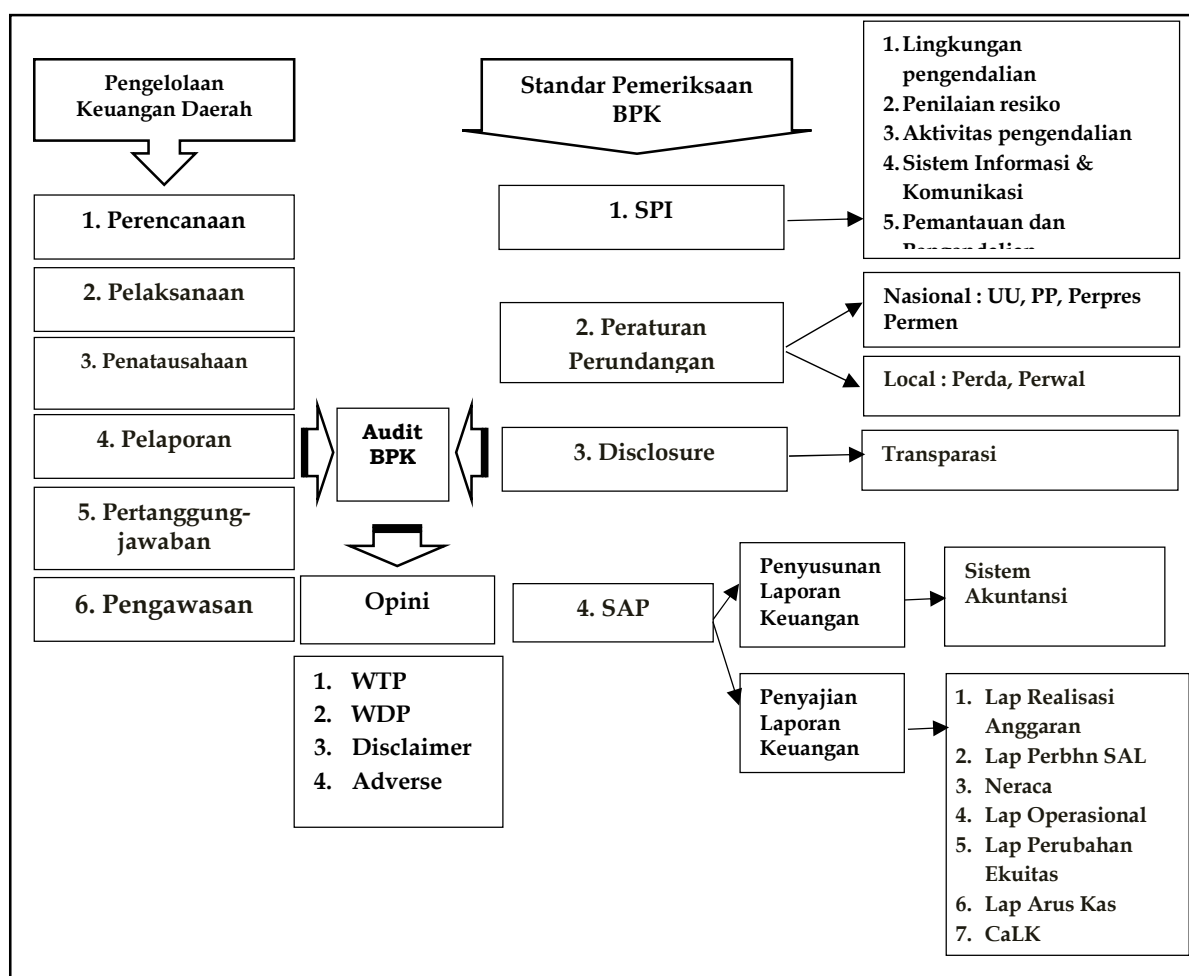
Pengelolaan Keuangan Daerah

1. Perencanaan

2. Pelaksanaan

3. Penatausahaan

4. Pelaporan

5. Pertanggungjawaban

6. Pengawasan

Audit BPK

Opini

1. WTP
2. WDP
3. Disclaimer
4. Adverse

Standar Pemeriksaan BPK

1. SPI

1. Lingkungan pengendalian
2. Penilaian resiko
3. Aktivitas pengendalian
4. Sistem Informasi & Komunikasi
5. Pemantauan dan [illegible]

2. Peraturan Perundangan

Nasional : UU, PP, Perpres Permen

Local : Perda, Perwal

3. Disclosure

Transparasi

4. SAP

Penyusunan Laporan Keuangan

Sistem Akuntansi

Penyajian Laporan Keuangan

1. Lap Realisasi Anggaran
2. Lap Perbhn SAL
3. Neraca
4. Lap Operasional
5. Lap Perubahan Ekuitas
6. Lap Arus Kas
7. CaLK